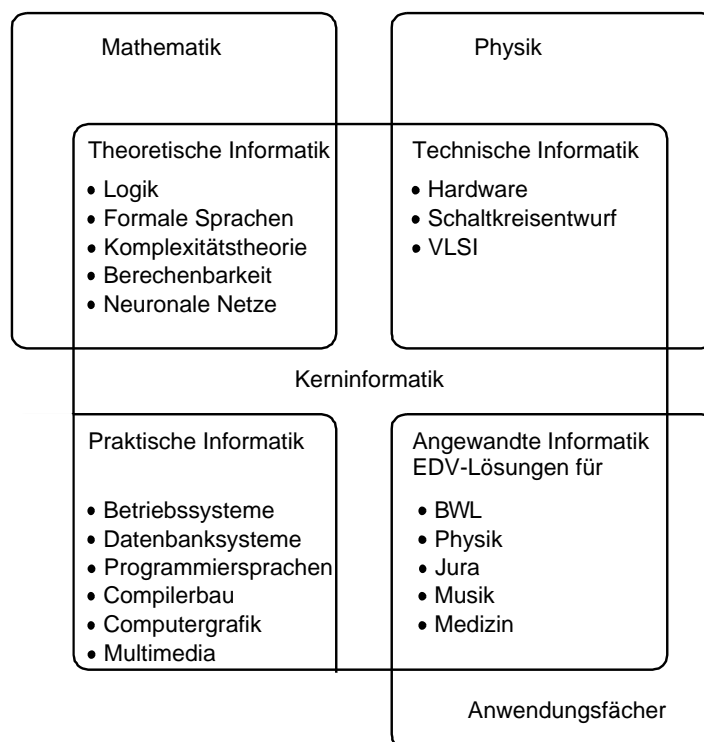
Mathematik

Physik

Theoretische Informatik
- Logik
- Formale Sprachen
- Komplexitätstheorie
- Berechenbarkeit
- Neuronale Netze

Technische Informatik
- Hardware
- Schaltkreisentwurf
- VLSI

Kerninformatik

Praktische Informatik
- Betriebssysteme
- Datenbanksysteme
- Programmiersprachen
- Compilerbau
- Computergrafik
- Multimedia

Angewandte Informatik
EDV-Lösungen für
- BWL
- Physik
- Jura
- Musik
- Medizin

Anwendungsfächer